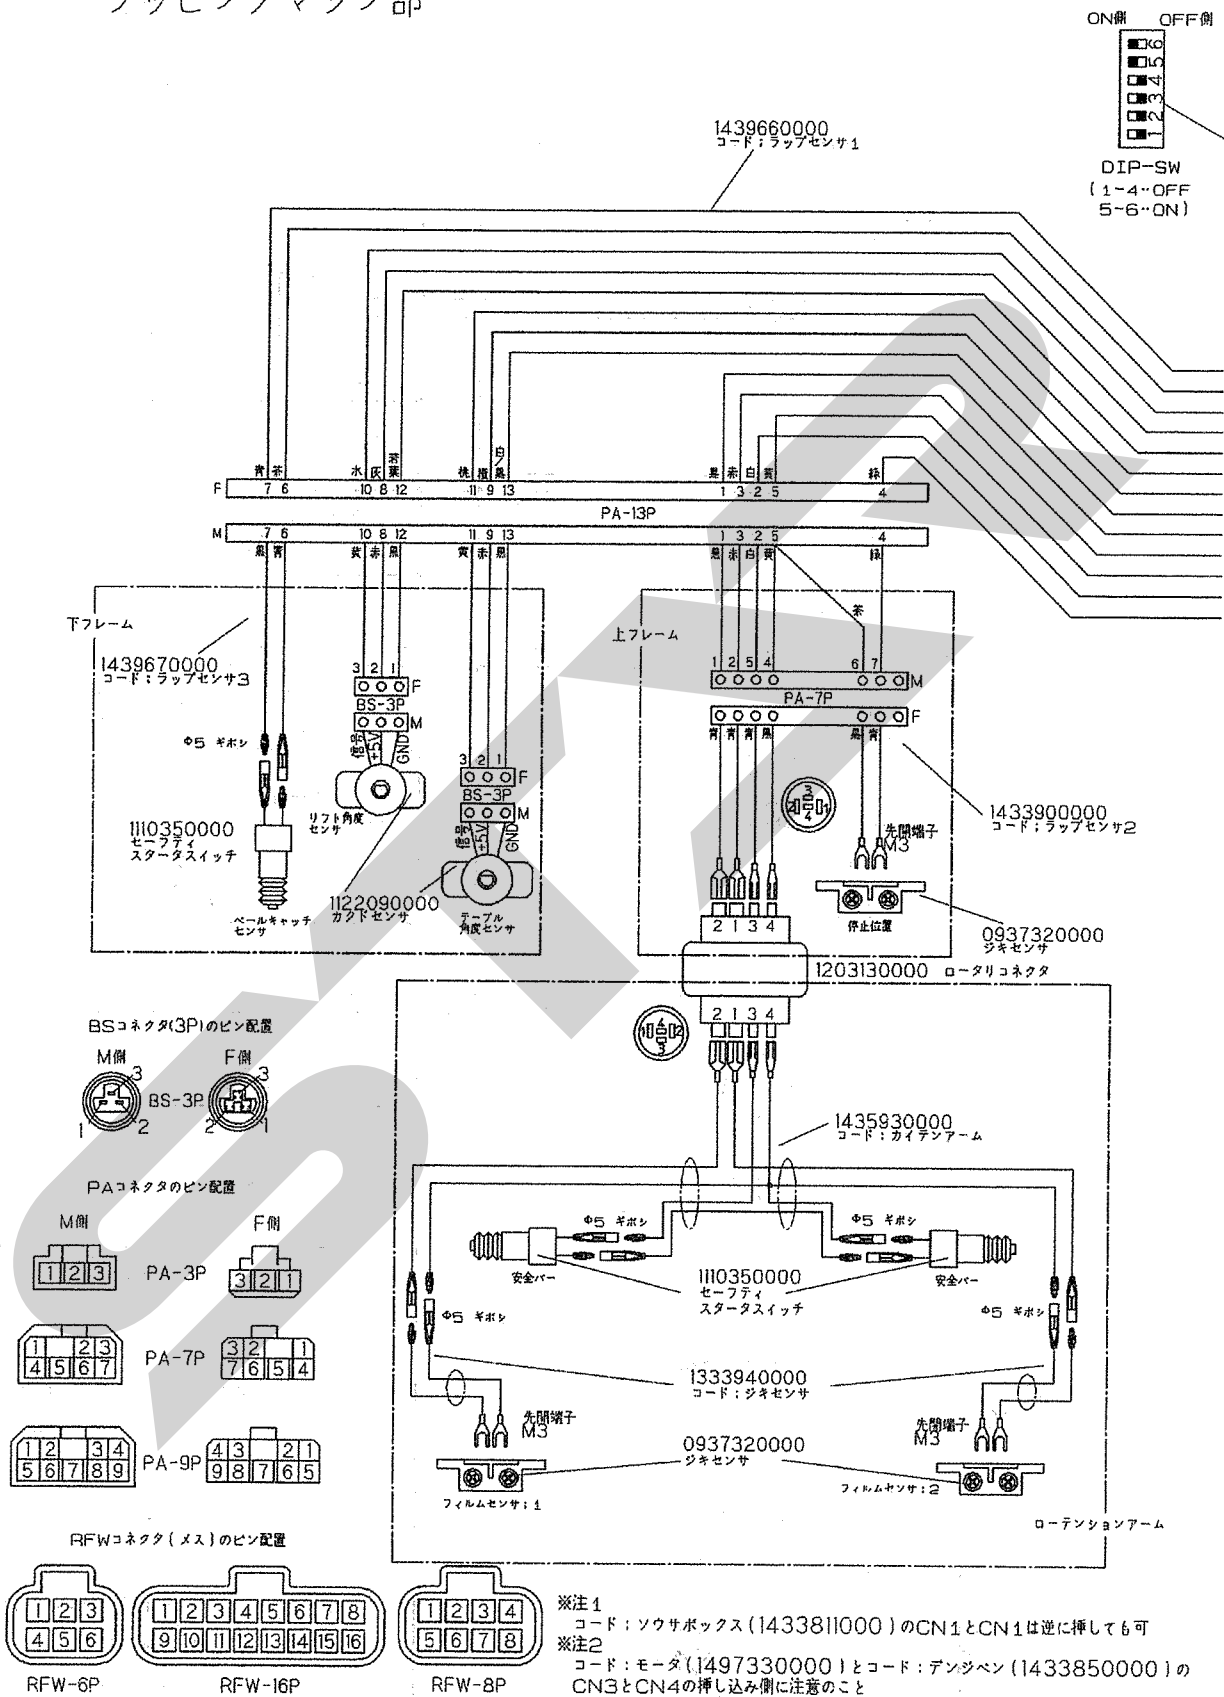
ラッピングマシン部

ON側 OFF側
6 5 4 3 2 1
DIP-SW
(1~4‥OFF
5~6‥ON)

1439660000
コード;ラップセンサ1

青 茶 7 6
水 灰 8 12 10
若葉
桃 橙 11 9 13
白
黒
黒 赤 白 黄
1 3 2 5
緑 4
F
PA-13P
M
7 6 10 8 12 11 9 13 1 3 2 5 4
黒 青 黄 赤 黒 黄 赤 黒 黒 赤 白 黄 緑

下フレーム
1439670000
コード;ラップセンサ3
Φ5 ギボシ
1110350000
セーフティ
スタータスイッチ
ベールキャッチ
センサ

3 2 1
F
BS-3P
M
信号 +5V GND
リフト角度
センサ
1122090000
カクドセンサ

3 2 1
F
BS-3P
M
信号 +5V GND
テーブル
角度センサ

上フレーム
茶
1 2 5 4 6 7
M
PA-7P
F
青 青 青 黒 黒 青
1433900000
コード;ラップセンサ2
先開端子
M3
2 1 3 4
停止位置
0937320000
ジキセンサ
1203130000 ロータリコネクタ

BSコネクタ(3P)のピン配置
M側 F側
3 BS-3P 3
1 2 2 1

PAコネクタのピン配置
M側 F側
1 2 3 PA-3P 3 2 1
1 2 3
4 5 6 7 PA-7P 3 2
7 6 5 4
1 2 3 4
5 6 7 8 9 PA-9P 4 3 2 1
9 8 7 6 5

RFWコネクタ(メス)のピン配置
1 2 3
4 5 6
RFW-6P
1 2 3 4 5 6 7 8
9 10 11 12 13 14 15 16
RFW-16P
1 2 3 4
5 6 7 8
RFW-8P

2 1 3 4
1435930000
コード;カイテンアーム
Φ5 ギボシ
Φ5 ギボシ
安全バー
1110350000
セーフティ
スタータスイッチ
安全バー
Φ5 ギボシ
Φ5 ギボシ
1333940000
コード;ジキセンサ
先開端子
M3
先開端子
M3
0937320000
ジキセンサ
フィルムセンサ;1
フィルムセンサ;2
ローテンションアーム

※注1
コード;ソウサボックス(1433811000)のCN1とCN1は逆に挿しても可
※注2
コード;モータ(1497330000)とコード;デンジベン(1433850000)のCN3とCN4の挿し込み側に注意のこと